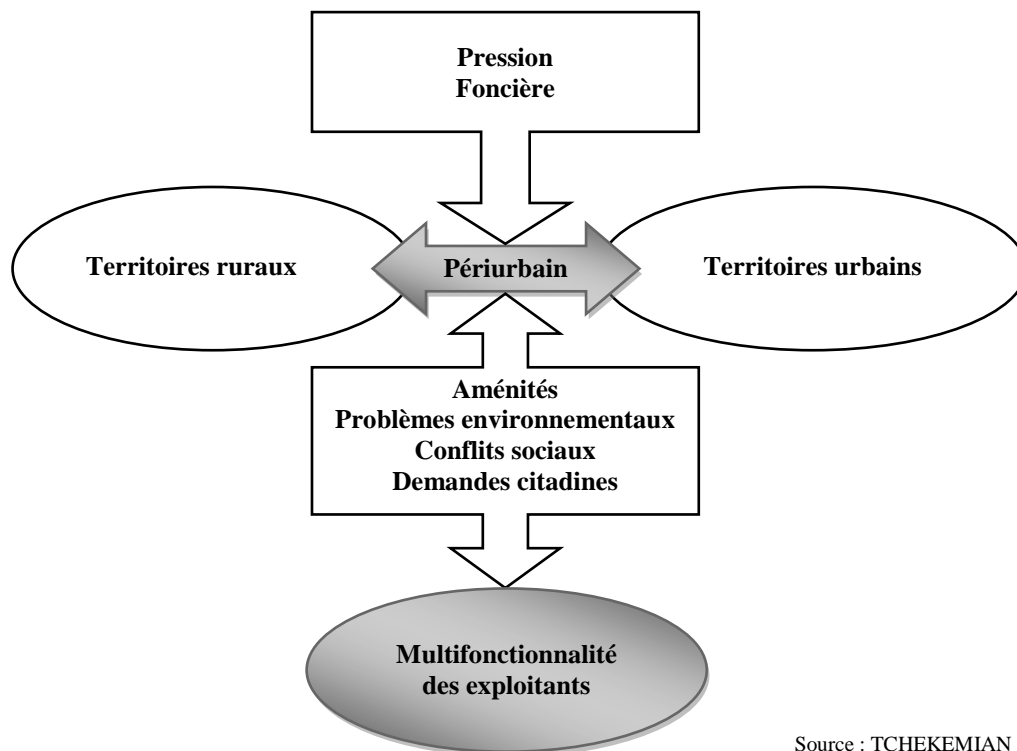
Pression
Foncière

Territoires ruraux

Périurbain

Territoires urbains

Aménités
Problèmes environnementaux
Conflits sociaux
Demandes citadines

Multifonctionnalité
des exploitants

Source : TCHEKEMIAN